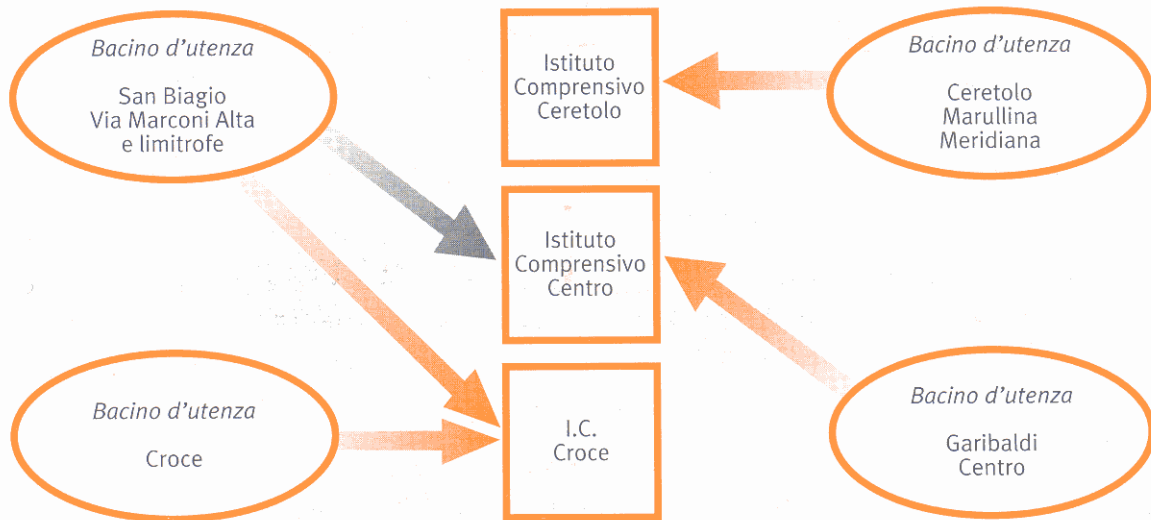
Bacino d'utenza

San Biagio
Via Marconi Alta
e limitrofe

Istituto
Comprensivo
Ceretolo

Bacino d'utenza

Ceretolo
Marullina
Meridiana

Istituto
Comprensivo
Centro

Bacino d'utenza

Croce

I.C.
Croce

Bacino d'utenza

Garibaldi
Centro